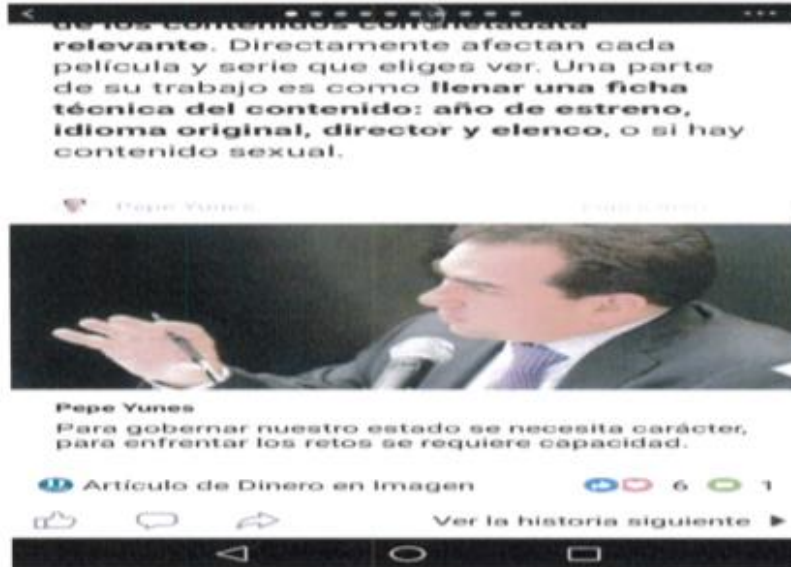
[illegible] relevante. Directamente afectan cada película y serie que eliges ver. Una parte de su trabajo es como llenar una ficha técnica del contenido: año de estreno, idioma original, director y elenco, o si hay contenido sexual.

Pepe Yunes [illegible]

Pepe Yunes
Para gobernar nuestro estado se necesita carácter, para enfrentar los retos se requiere capacidad.

Artículo de Dinero en Imagen 6 1

Ver la historia siguiente ▶